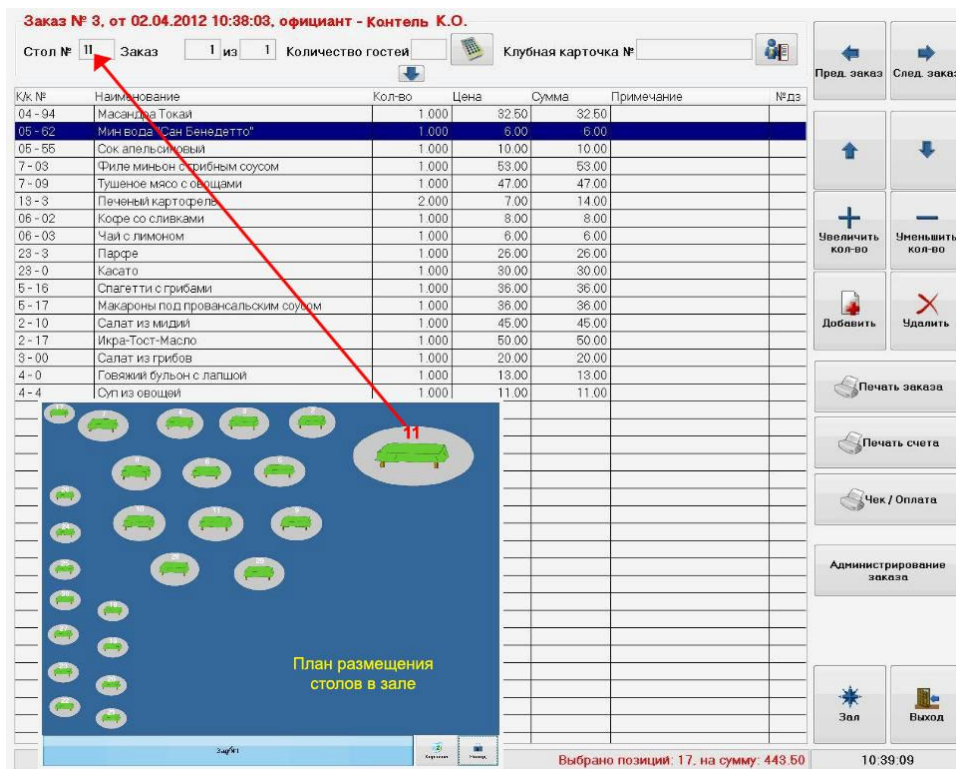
Заказ № 3, от 02.04.2012 10:38:03, официант - Контель К.О.

Стол № 11 Заказ 1 из 1 Количество гостей Клубная карточка №

| К/к № | Наименование | Кол-во | Цена | Сумма | Примечание | №дз |
|---|---|---|---|---|---|---|
| 04 - 94 | Масандра Токай | 1.000 | 32.50 | 32.50 | | |
| 05 - 62 | Мин вода "Сан Бенедетто" | 1.000 | 6.00 | 6.00 | | |
| 05 - 55 | Сок апельсиновый | 1.000 | 10.00 | 10.00 | | |
| 7 - 03 | Филе миньон с грибным соусом | 1.000 | 53.00 | 53.00 | | |
| 7 - 09 | Тушеное мясо с овощами | 1.000 | 47.00 | 47.00 | | |
| 13 - 3 | Печеный картофель | 2.000 | 7.00 | 14.00 | | |
| 06 - 02 | Кофе со сливками | 1.000 | 8.00 | 8.00 | | |
| 06 - 03 | Чай с лимоном | 1.000 | 6.00 | 6.00 | | |
| 23 - 3 | Парфе | 1.000 | 26.00 | 26.00 | | |
| 23 - 0 | Касато | 1.000 | 30.00 | 30.00 | | |
| 5 - 16 | Спагетти с грибами | 1.000 | 36.00 | 36.00 | | |
| 5 - 17 | Макароны под провансальским соусом | 1.000 | 36.00 | 36.00 | | |
| 2 - 10 | Салат из мидий | 1.000 | 45.00 | 45.00 | | |
| 2 - 17 | Икра-Тост-Масло | 1.000 | 50.00 | 50.00 | | |
| 3 - 00 | Салат из грибов | 1.000 | 20.00 | 20.00 | | |
| 4 - 0 | Говяжий бульон с лапшой | 1.000 | 13.00 | 13.00 | | |
| 4 - 4 | Суп из овощей | 1.000 | 11.00 | 11.00 | | |

11

План размещения столов в зале

Зал №1

Пред. заказ
След. заказ
Увеличить кол-во
Уменьшить кол-во
Добавить
Удалить
Печать заказа
Печать счета
Чек / Оплата
Администрирование заказа
Зал
Выход

Выбрано позиций: 17, на сумму: 443.50
10:39:09